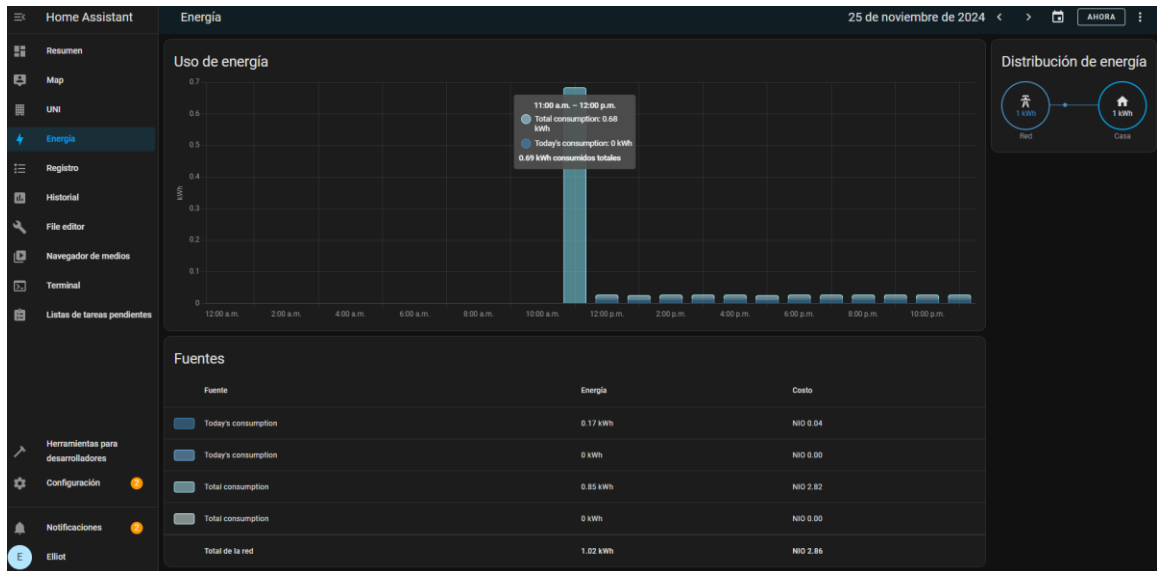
Home Assistant

Resumen
Map
UNI
Energía
Registro
Historial
File editor
Navegador de medios
Terminal
Listas de tareas pendientes

Herramientas para desarrolladores
Configuración 2
Notificaciones 2
E Elliot

Energía

25 de noviembre de 2024 < > AHORA

Uso de energía

0.7
0.6
0.5
0.4
0.3
0.2
0.1
0
kWh

12:00 a.m. 2:00 a.m. 4:00 a.m. 6:00 a.m. 8:00 a.m. 10:00 a.m. 12:00 p.m. 2:00 p.m. 4:00 p.m. 6:00 p.m. 8:00 p.m. 10:00 p.m.

11:00 a.m. – 12:00 p.m.
Total consumption: 0.68 kWh
Today's consumption: 0 kWh
0.69 kWh consumidos totales

Distribución de energía

1 kWh
Red
1 kWh
Casa

Fuentes

| Fuente | Energía | Costo |
|---|---|---|
| Today's consumption | 0.17 kWh | NIO 0.04 |
| Today's consumption | 0 kWh | NIO 0.00 |
| Total consumption | 0.85 kWh | NIO 2.82 |
| Total consumption | 0 kWh | NIO 0.00 |
| Total de la red | 1.02 kWh | NIO 2.86 |